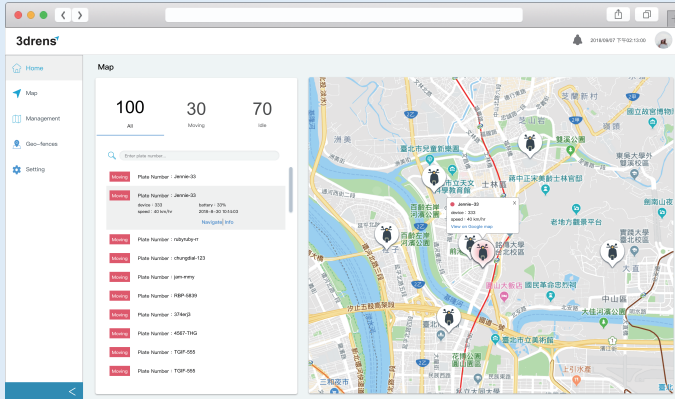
3drens

2018/09/07 下午02:13:00

Home
Map
Management
Geo-fences
Setting

Map

100
All

30
Moving

70
Idle

Enter plate number...

Moving Plate Number : Jennie-33

Moving Plate Number : Jennie-33
device : 333
speed : 40 km/hr
battery : 33%
2018-8-30 10:54:03
Navigate
Info

Moving Plate Number : rubyruby-rr

Moving Plate Number : chungdiat-123

Moving Plate Number : jam-mmy

Moving Plate Number : RBP-5839

Moving Plate Number : 374ecj3

Moving Plate Number : 4567-THG

Moving Plate Number : TGIF-555

Moving Plate Number : TGIF-555

Jennie-33
device : 333
speed : 40 km/hr
View on Google map

芝蘭公園
芝蘭山
國立故宮博物院
雙溪公園
東吳大學
臺北市兒童新樂園
臺北天文科學教育館
士林
國立臺北藝術大學
百齡右岸河濱公園
百齡左岸河濱公園
劍潭山
老地方觀景台
國民革命忠烈祠
圓山大飯店
中山區
大佳河濱公園
花博公園
臺北市立美術館
三重